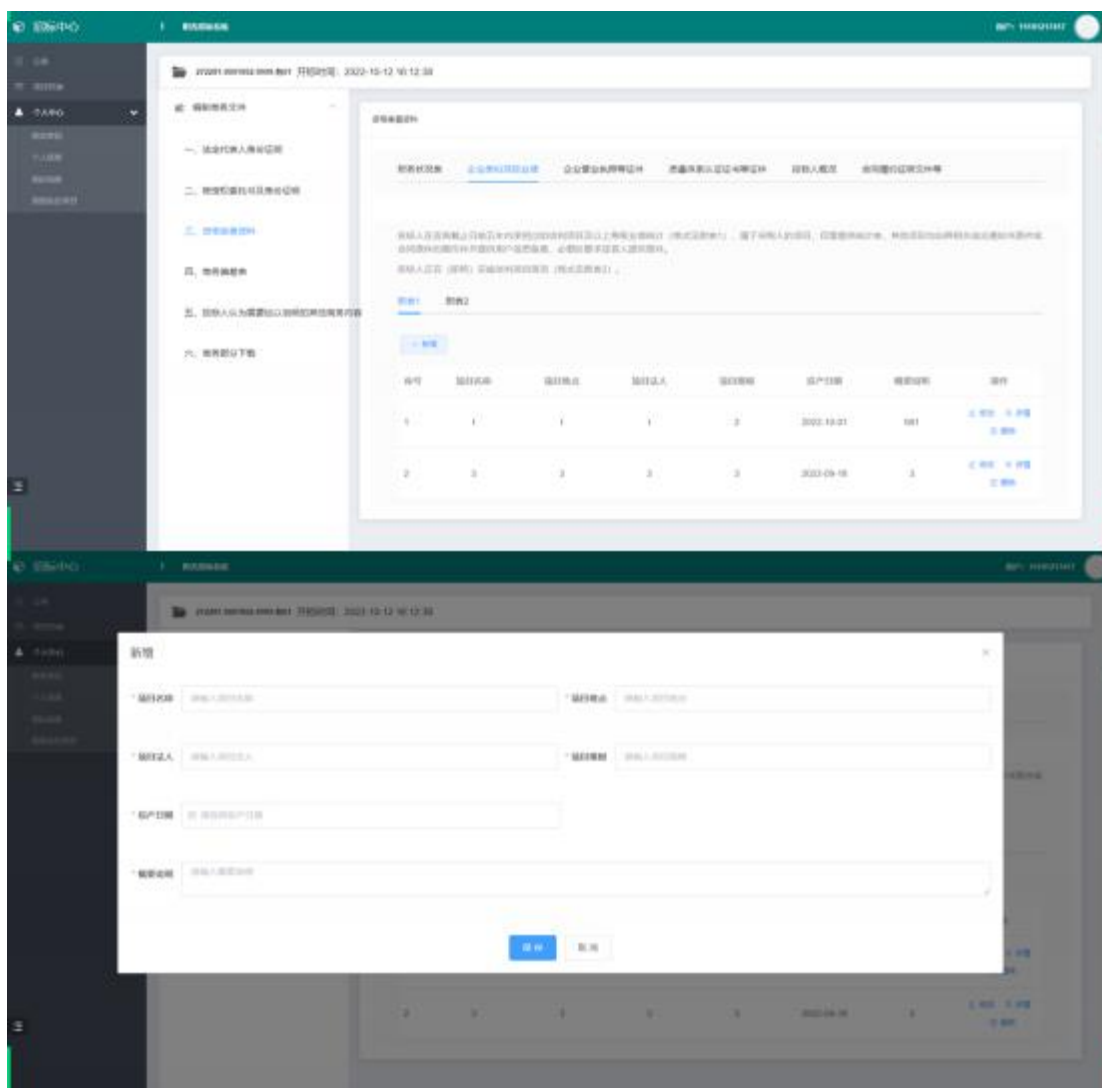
投标中心

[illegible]

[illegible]

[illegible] 开标时间: 2022-10-12 10:12:30

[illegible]

一、法定代表人身份证明

二、授权委托书及身份证明

三、资格审查资料

四、商务偏差表

五、投标人认为需要加以说明的其他商务内容

六、商务部分下载

资格审查资料

财务状况表　企业类似项目业绩　企业营业执照等证件　质量体系认证证书等证件　投标人概况　信用履约证明文件等

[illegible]

附表1　附表2

+ 新增

| 序号 | 项目名称 | 项目地点 | 项目法人 | 项目规模 | 投产日期 | 概要说明 | 操作 |
|---|---|---|---|---|---|---|---|
| 1 | 1 | 1 | 1 | 2 | 2022-10-01 | 161 | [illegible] |
| 2 | 2 | 2 | 2 | 2 | 2022-09-18 | 2 | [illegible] |

投标中心

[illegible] 开标时间: 2022-10-12 10:12:30

新增

* 项目名称 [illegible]

* 项目地点 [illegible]

* 项目法人 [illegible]

* 项目规模 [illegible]

* 投产日期 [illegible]

* 概要说明 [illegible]

保存　取消

2022-09-18